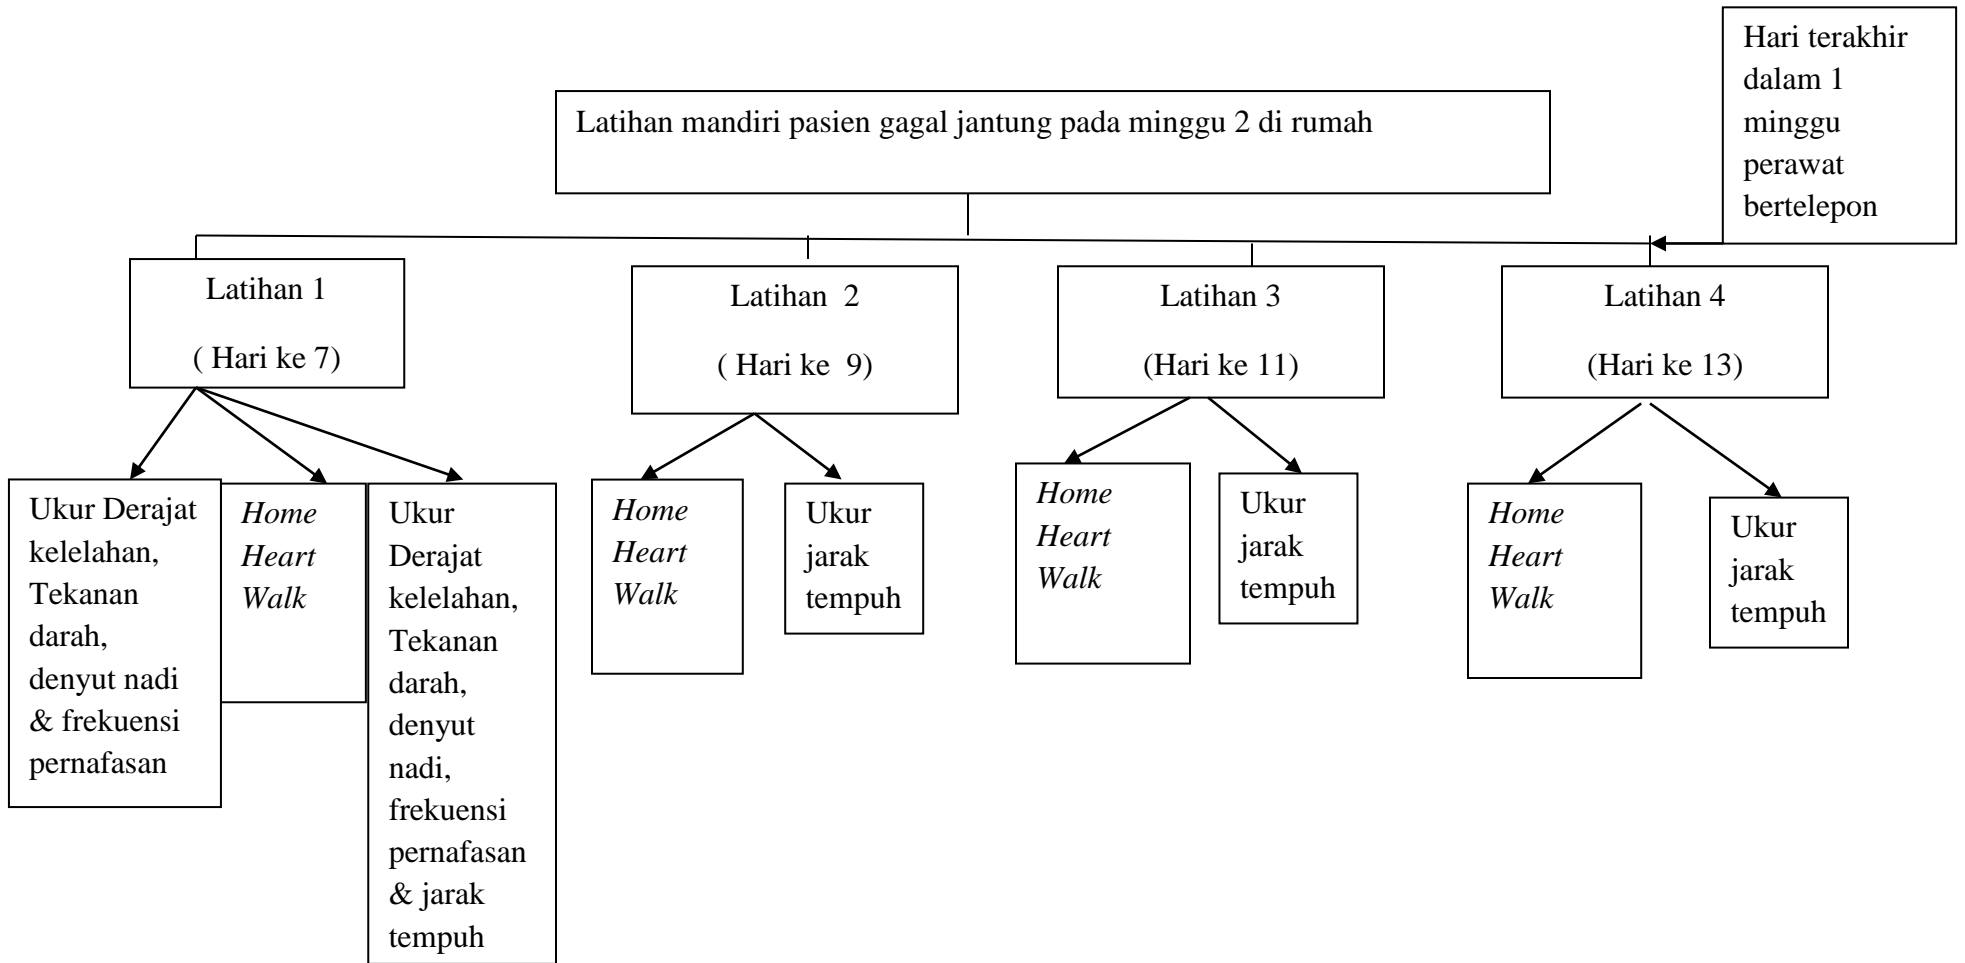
Hari terakhir dalam 1 minggu perawat bertelepon

Latihan mandiri pasien gagal jantung pada minggu 2 di rumah

Latihan 1

( Hari ke 7)

Ukur Derajat kelelahan, Tekanan darah, denyut nadi & frekuensi pernafasan

*Home Heart Walk*

Ukur Derajat kelelahan, Tekanan darah, denyut nadi, frekuensi pernafasan & jarak tempuh

Latihan 2

( Hari ke 9)

*Home Heart Walk*

Ukur jarak tempuh

Latihan 3

(Hari ke 11)

*Home Heart Walk*

Ukur jarak tempuh

Latihan 4

(Hari ke 13)

*Home Heart Walk*

Ukur jarak tempuh